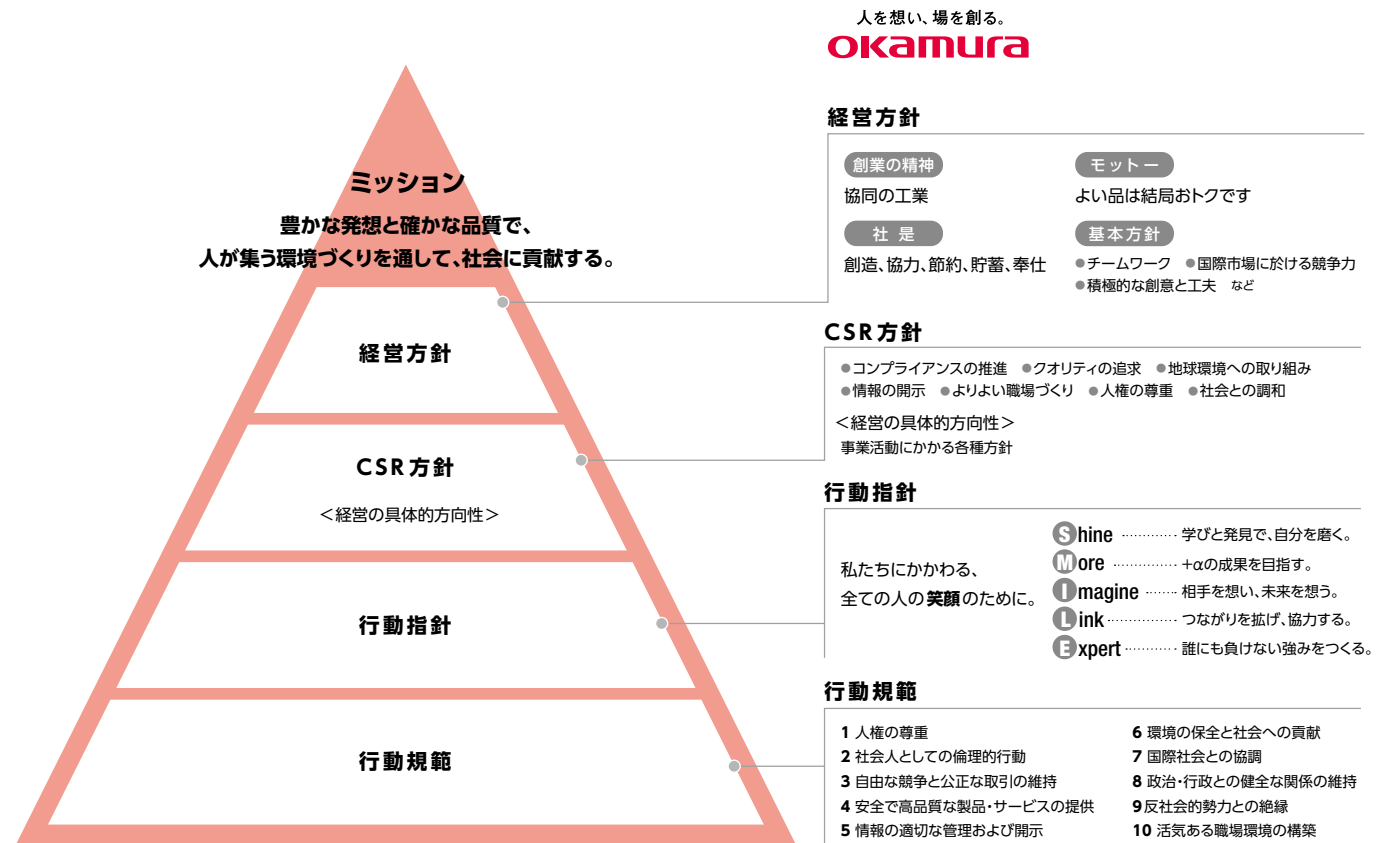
人を想い、場を創る。
okamura

ミッション
豊かな発想と確かな品質で、
人が集う環境づくりを通して、社会に貢献する。

経営方針

CSR方針
＜経営の具体的方向性＞

行動指針

行動規範

経営方針

創業の精神
協同の工業

モットー
よい品は結局おトクです

社是
創造、協力、節約、貯蓄、奉仕

基本方針
●チームワーク ●国際市場に於ける競争力
●積極的な創意と工夫 など

CSR方針
●コンプライアンスの推進 ●クオリティの追求 ●地球環境への取り組み
●情報の開示 ●よりよい職場づくり ●人権の尊重 ●社会との調和
＜経営の具体的方向性＞
事業活動にかかる各種方針

行動指針
私たちにかかわる、
全ての人の笑顔のために。
Shine ………… 学びと発見で、自分を磨く。
More …………… +αの成果を目指す。
Imagine ……… 相手を想い、未来を想う。
Link ……………… つながりを拡げ、協力する。
Expert ………… 誰にも負けない強みをつくる。

行動規範
1 人権の尊重
2 社会人としての倫理的行動
3 自由な競争と公正な取引の維持
4 安全で高品質な製品・サービスの提供
5 情報の適切な管理および開示
6 環境の保全と社会への貢献
7 国際社会との協調
8 政治・行政との健全な関係の維持
9 反社会的勢力との絶縁
10 活気ある職場環境の構築